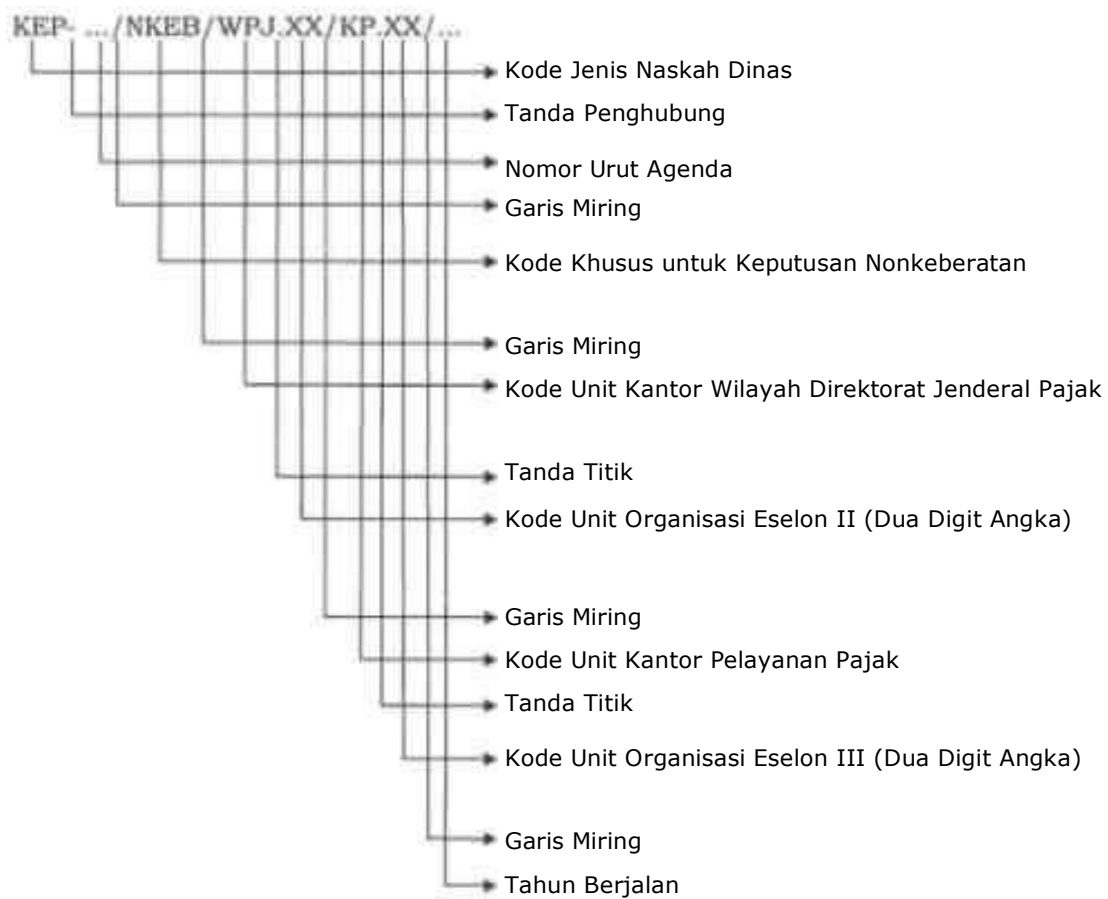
KEP- .../NKEB/WPJ.XX/KP.XX/...

Kode Jenis Naskah Dinas
Tanda Penghubung
Nomor Urut Agenda
Garis Miring
Kode Khusus untuk Keputusan Nonkeberatan
Garis Miring
Kode Unit Kantor Wilayah Direktorat Jenderal Pajak
Tanda Titik
Kode Unit Organisasi Eselon II (Dua Digit Angka)
Garis Miring
Kode Unit Kantor Pelayanan Pajak
Tanda Titik
Kode Unit Organisasi Eselon III (Dua Digit Angka)
Garis Miring
Tahun Berjalan